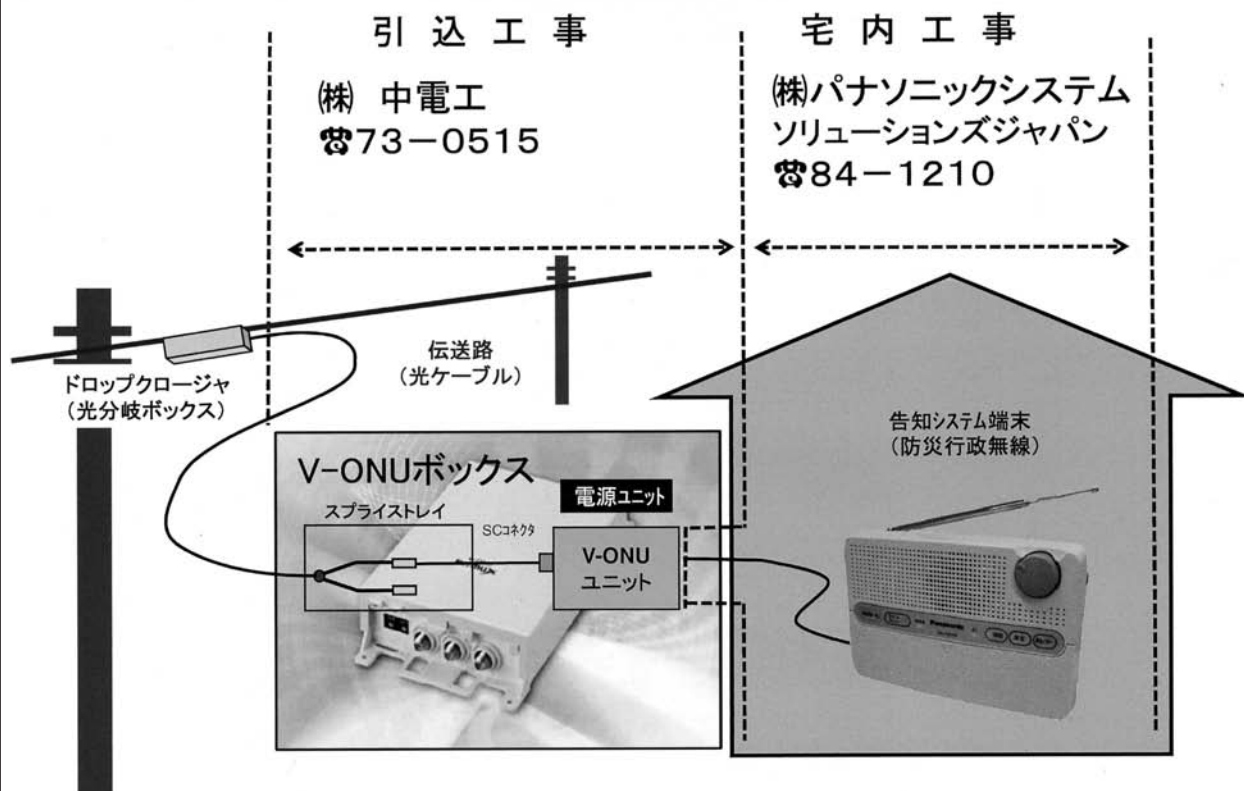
引込工事

㈱ 中電工
☎73－0515

宅内工事

㈱パナソニックシステムソリューションズジャパン
☎84－1210

伝送路
（光ケーブル）

ドロップクロージャ
（光分岐ボックス）

V-ONUボックス

電源ユニット

スプライストレイ

SCコネクタ

V-ONU
ユニット

告知システム端末
（防災行政無線）

Panasonic